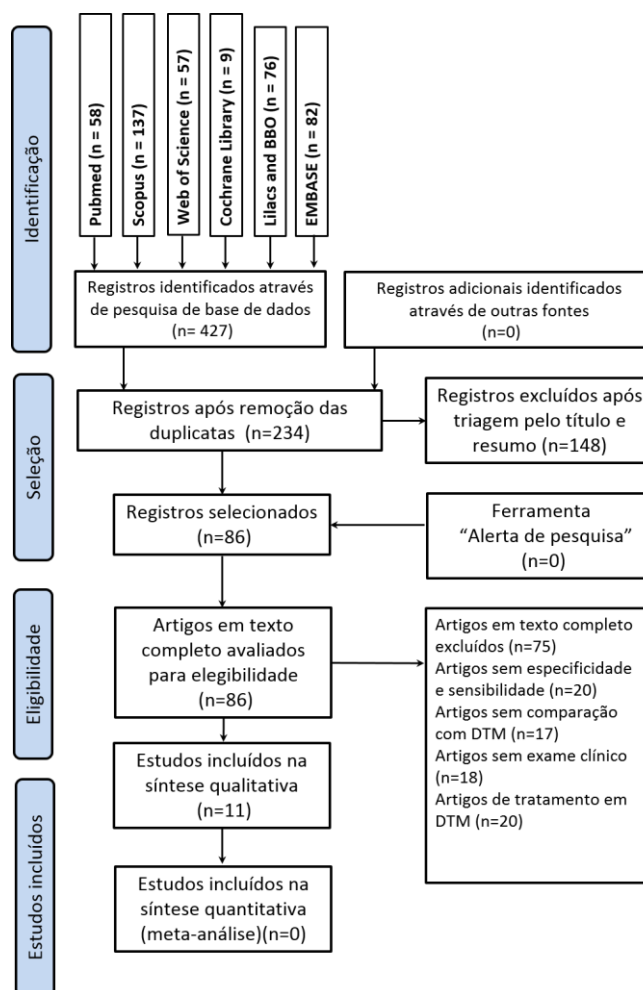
Identificação

Pubmed (n = 58)

Scopus (n = 137)

Web of Science (n = 57)

Cochrane Library (n = 9)

Lilacs and BBO (n = 76)

EMBASE (n = 82)

Registros identificados através de pesquisa de base de dados (n= 427)

Registros adicionais identificados através de outras fontes (n=0)

Seleção

Registros após remoção das duplicatas (n=234)

Registros excluídos após triagem pelo título e resumo (n=148)

Registros selecionados (n=86)

Ferramenta "Alerta de pesquisa" (n=0)

Elegibilidade

Artigos em texto completo avaliados para elegibilidade (n=86)

Artigos em texto completo excluídos (n=75)
Artigos sem especificidade e sensibilidade (n=20)
Artigos sem comparação com DTM (n=17)
Artigos sem exame clínico (n=18)
Artigos de tratamento em DTM (n=20)

Estudos incluídos

Estudos incluídos na síntese qualitativa (n=11)

Estudos incluídos na síntese quantitativa (meta-análise)(n=0)